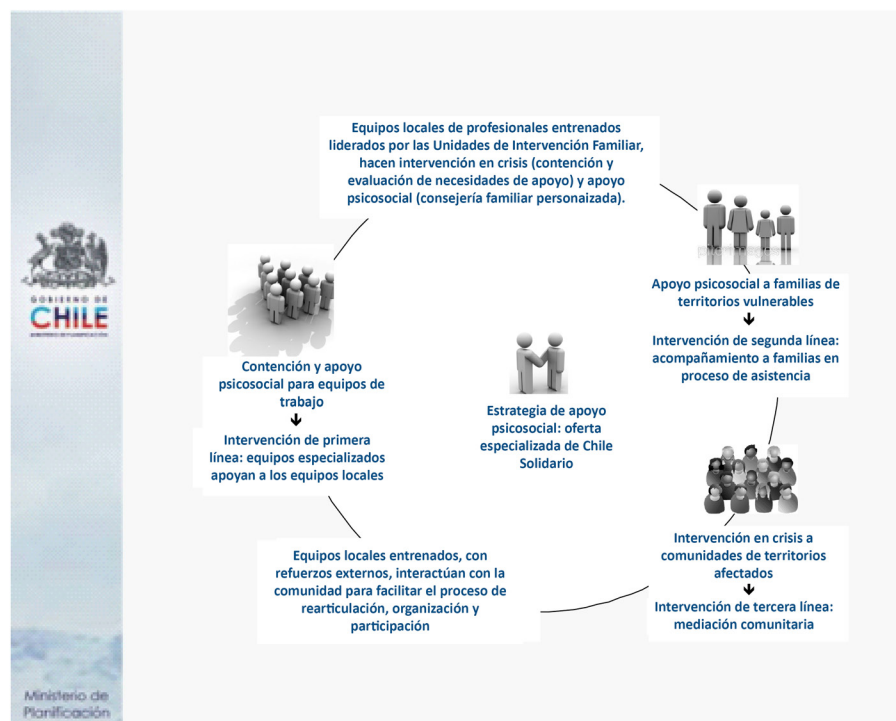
GOBIERNO DE
CHILE

Equipos locales de profesionales entrenados liderados por las Unidades de Intervención Familiar, hacen intervención en crisis (contención y evaluación de necesidades de apoyo) y apoyo psicosocial (consejería familiar personaizada).

Apoyo psicosocial a familias de territorios vulnerables
↓
Intervención de segunda línea: acompañamiento a familias en proceso de asistencia

Contención y apoyo psicosocial para equipos de trabajo
↓
Intervención de primera línea: equipos especializados apoyan a los equipos locales

Estrategia de apoyo psicosocial: oferta especializada de Chile Solidario

Intervención en crisis a comunidades de territorios afectados
↓
Intervención de tercera línea: mediación comunitaria

Equipos locales entrenados, con refuerzos externos, interactúan con la comunidad para facilitar el proceso de rearticulación, organización y participación

Ministerio de Planificación